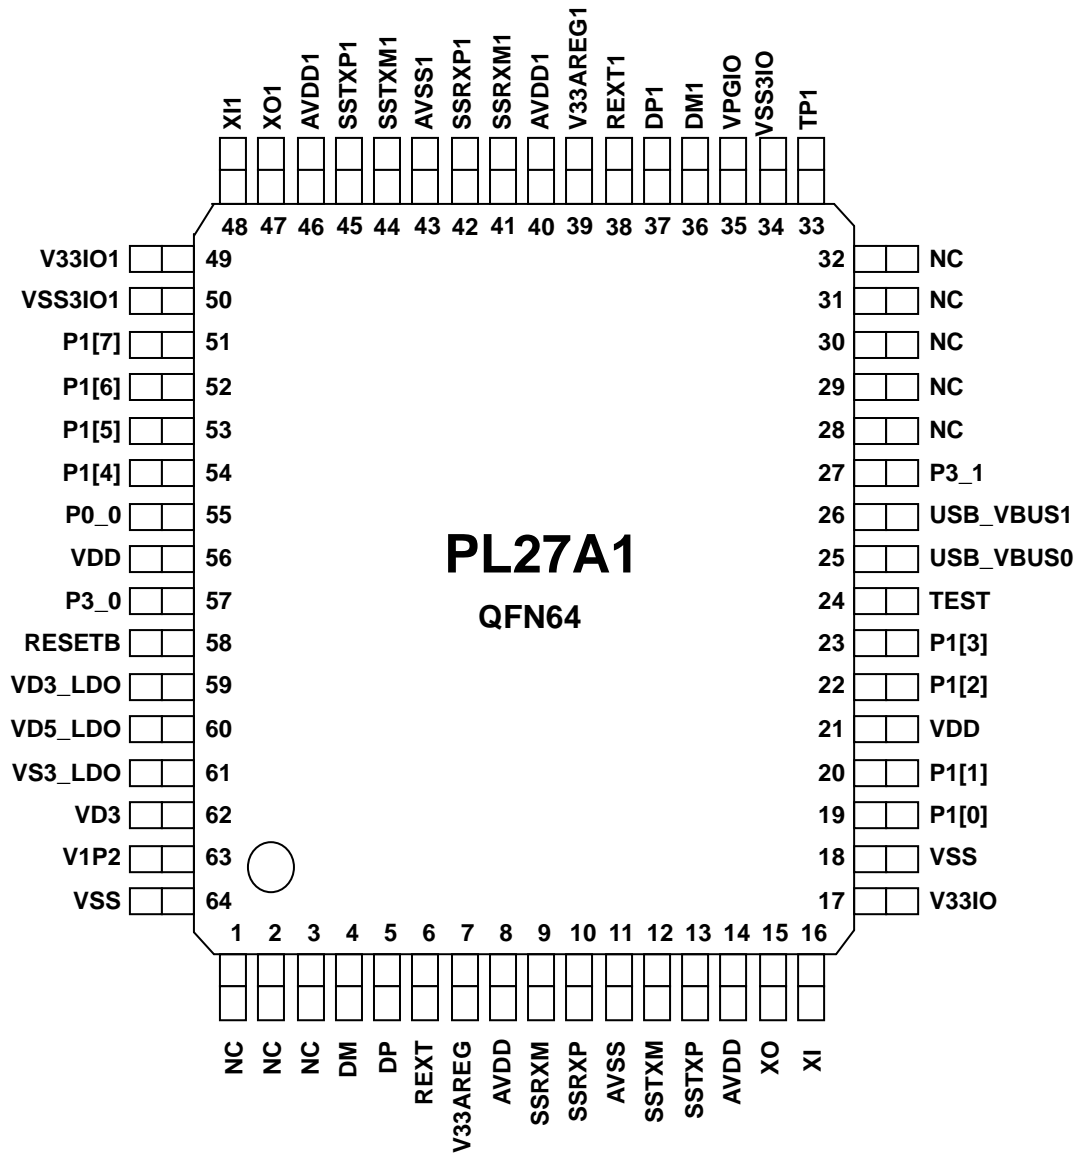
XI1 XO1 AVDD1 SSTXP1 SSTXM1 AVSS1 SSRXP1 SSRXM1 AVDD1 V33AREG1 REXT1 DP1 DM1 VPGIO VSS3IO TP1

48 47 46 45 44 43 42 41 40 39 38 37 36 35 34 33

V33IO1 49
VSS3IO1 50
P1[7] 51
P1[6] 52
P1[5] 53
P1[4] 54
P0_0 55
VDD 56
P3_0 57
RESETB 58
VD3_LDO 59
VD5_LDO 60
VS3_LDO 61
VD3 62
V1P2 63
VSS 64

32 NC
31 NC
30 NC
29 NC
28 NC
27 P3_1
26 USB_VBUS1
25 USB_VBUS0
24 TEST
23 P1[3]
22 P1[2]
21 VDD
20 P1[1]
19 P1[0]
18 VSS
17 V33IO

PL27A1
QFN64

1 2 3 4 5 6 7 8 9 10 11 12 13 14 15 16

NC NC NC DM DP REXT V33AREG AVDD SSRXM SSRXP AVSS SSTXM SSTXP AVDD XO XI